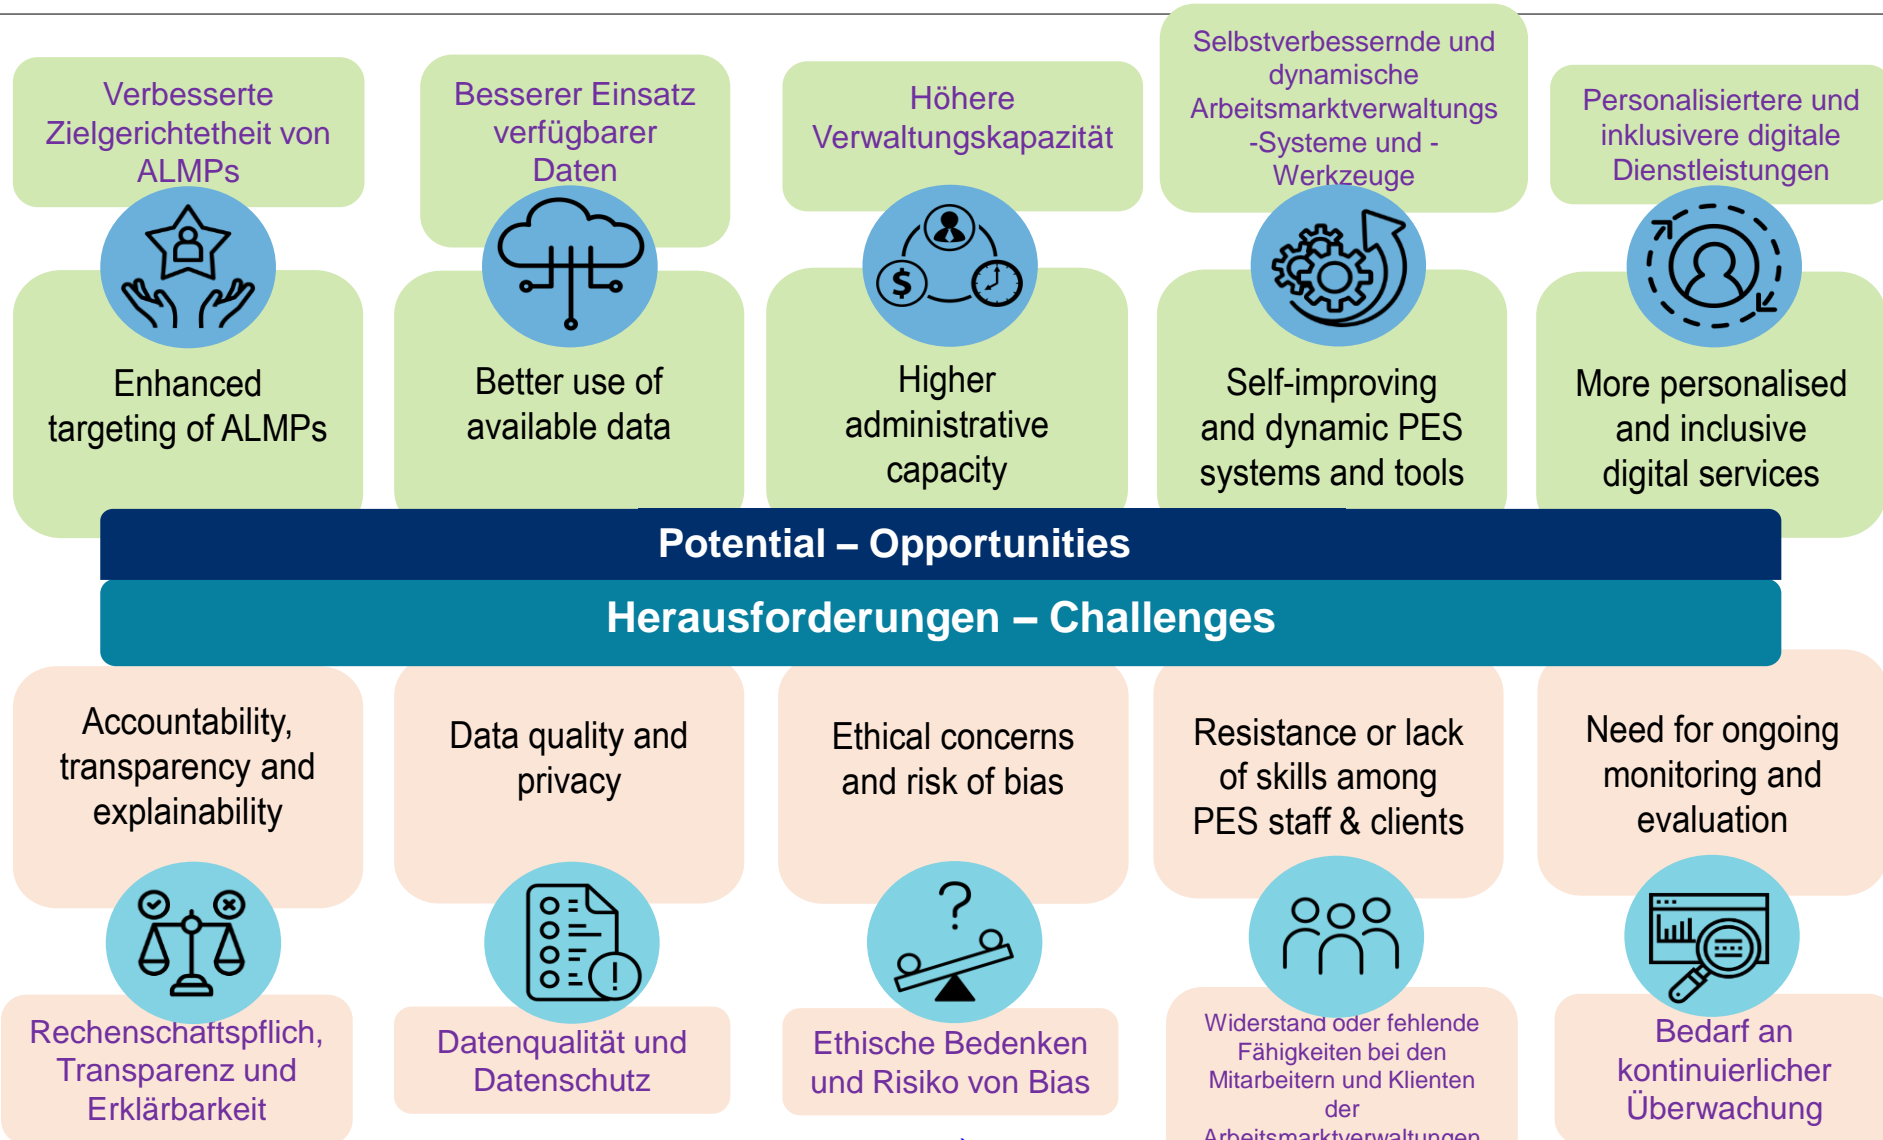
Verbesserte Zielgerichtetheit von ALMPs

Enhanced targeting of ALMPs

Besserer Einsatz verfügbarer Daten

Better use of available data

Höhere Verwaltungskapazität

Higher administrative capacity

Selbstverbessernde und dynamische Arbeitsmarktverwaltungs -Systeme und -Werkzeuge

Self-improving and dynamic PES systems and tools

Personalisiertere und inklusivere digitale Dienstleistungen

More personalised and inclusive digital services

Potential – Opportunities

Herausforderungen – Challenges

Accountability, transparency and explainability

Rechenschaftspflich, Transparenz und Erklärbarkeit

Data quality and privacy

Datenqualität und Datenschutz

Ethical concerns and risk of bias

Ethische Bedenken und Risiko von Bias

Resistance or lack of skills among PES staff & clients

Widerstand oder fehlende Fähigkeiten bei den Mitarbeitern und Klienten der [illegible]

Need for ongoing monitoring and evaluation

Bedarf an kontinuierlicher Überwachung